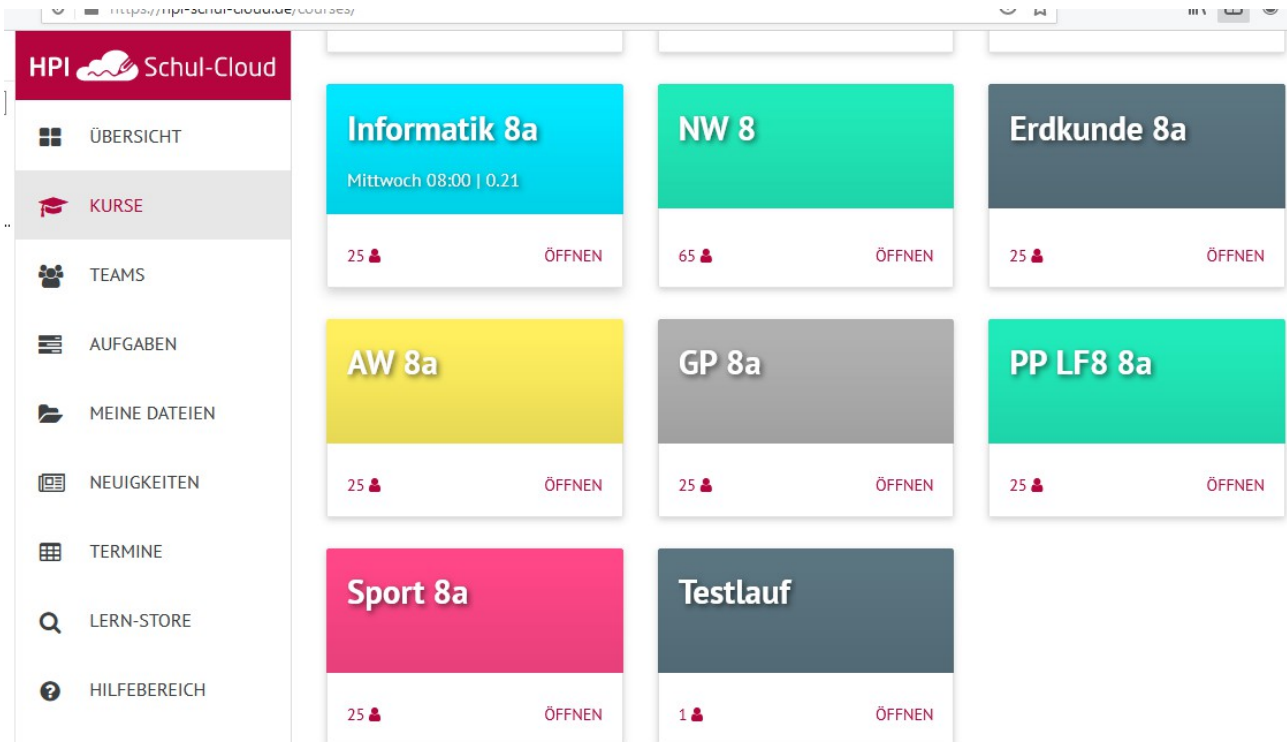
https://hpi-schul-cloud.de/courses/

HPI Schul-Cloud

ÜBERSICHT
KURSE
TEAMS
AUFGABEN
MEINE DATEIEN
NEUIGKEITEN
TERMINE
LERN-STORE
HILFEBEREICH

Informatik 8a
Mittwoch 08:00 | 0.21
25 ÖFFNEN

NW 8
65 ÖFFNEN

Erdkunde 8a
25 ÖFFNEN

AW 8a
25 ÖFFNEN

GP 8a
25 ÖFFNEN

PP LF8 8a
25 ÖFFNEN

Sport 8a
25 ÖFFNEN

Testlauf
1 ÖFFNEN